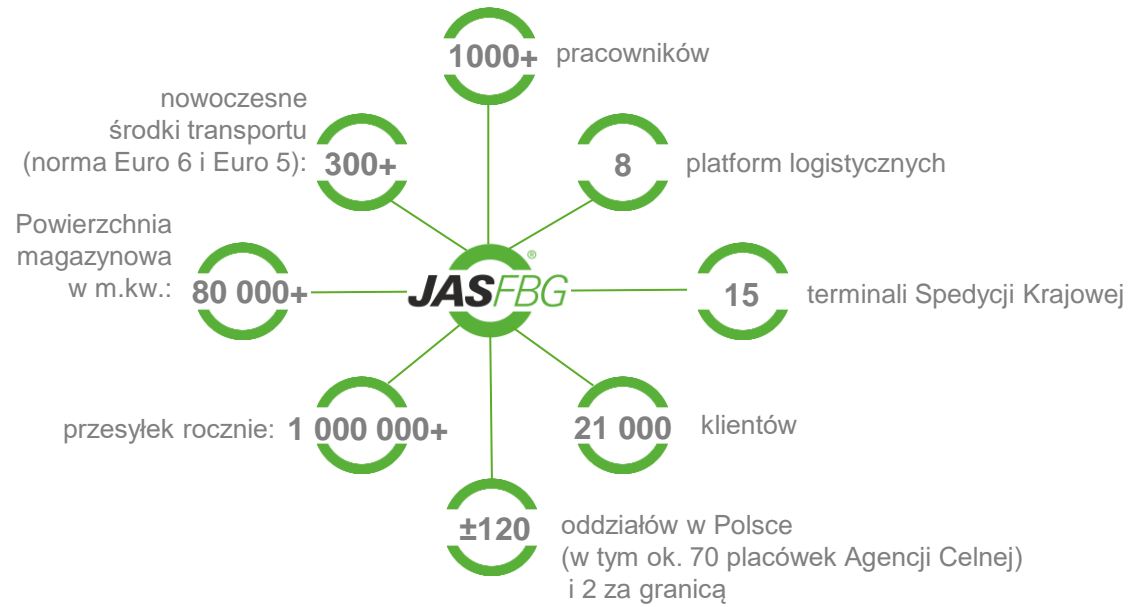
1000+ pracowników

nowoczesne środki transportu (norma Euro 6 i Euro 5): 300+

8 platform logistycznych

Powierzchnia magazynowa w m.kw.: 80 000+

JASFBG®

15 terminali Spedycji Krajowej

przesyłek rocznie: 1 000 000+

21 000 klientów

±120 oddziałów w Polsce (w tym ok. 70 placówek Agencji Celnej) i 2 za granicą